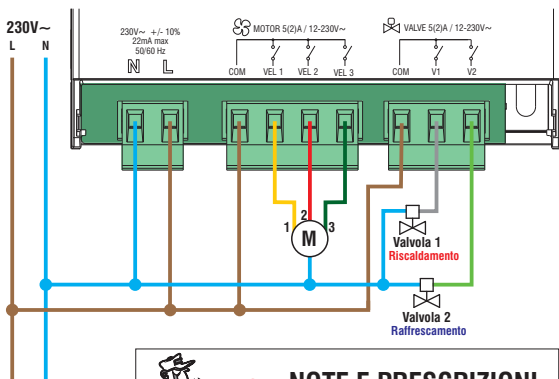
230V~
L N

230V~ +/- 10%
22mA max
50/60 Hz
N L

MOTOR 5(2)A / 12-230V~
COM VEL 1 VEL 2 VEL 3

VALVE 5(2)A / 12-230V~
COM V1 V2

1 2 3
M

Valvola 1
Riscaldamento

Valvola 2
Raffrescamento

NOTE E PRESCRIZIONI